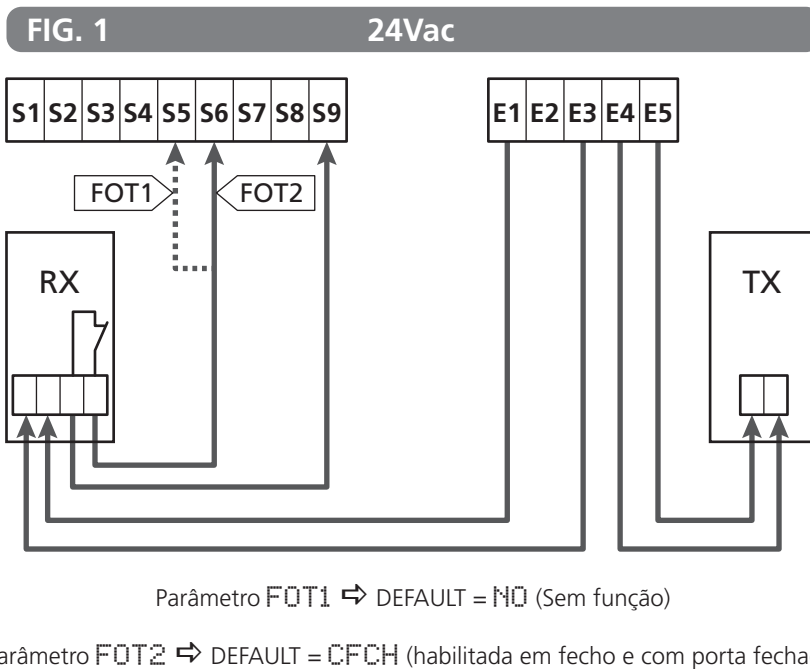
FIG. 1 24Vac

| S1 | S2 | S3 | S4 | S5 | S6 | S7 | S8 | S9 |
|---|---|---|---|---|---|---|---|---|

| E1 | E2 | E3 | E4 | E5 |
|---|---|---|---|---|

FOT1

FOT2

RX

TX

Parâmetro FOT1 ⇨ DEFAULT = NO (Sem função)

Parâmetro FOT2 ⇨ DEFAULT = CFCH (habilitada em fecho e com porta fecha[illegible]